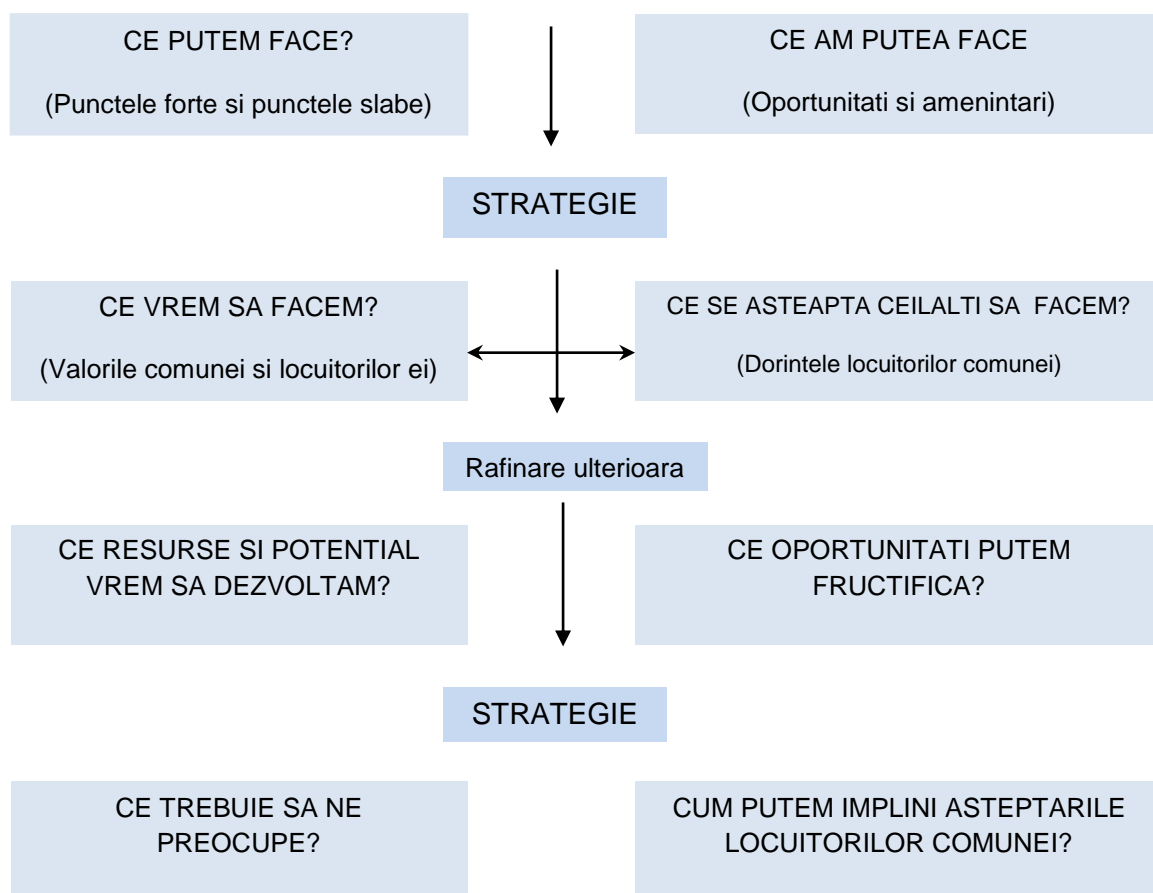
CE PUTEM FACE?

(Punctele forte si punctele slabe)

CE AM PUTEA FACE

(Oportunitati si amenintari)

STRATEGIE

CE VREM SA FACEM?

(Valorile comunei si locuitorilor ei)

CE SE ASTEAPTA CEILALTI SA FACEM?

(Dorintele locuitorilor comunei)

Rafinare ulterioara

CE RESURSE SI POTENTIAL VREM SA DEZVOLTAM?

CE OPORTUNITATI PUTEM FRUCTIFICA?

STRATEGIE

CE TREBUIE SA NE PREOCUPE?

CUM PUTEM IMPLINI ASTEPTARILE LOCUITORILOR COMUNEI?